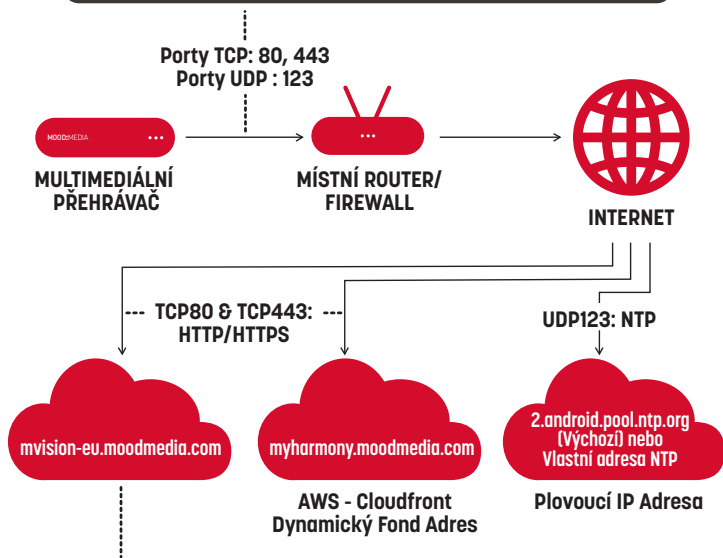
Porty TCP: 80, 443
Porty UDP : 123

MOOD:MEDIA

MULTIMEDIÁLNÍ PŘEHRÁVAČ

MÍSTNÍ ROUTER/ FIREWALL

INTERNET

TCP80 & TCP443: HTTP/HTTPS

UDP123: NTP

mvision-eu.moodmedia.com

myharmony.moodmedia.com

AWS - Cloudfront Dynamický Fond Adres

2.android.pool.ntp.org (Výchozí) nebo Vlastní adresa NTP

Plovoucí IP Adresa